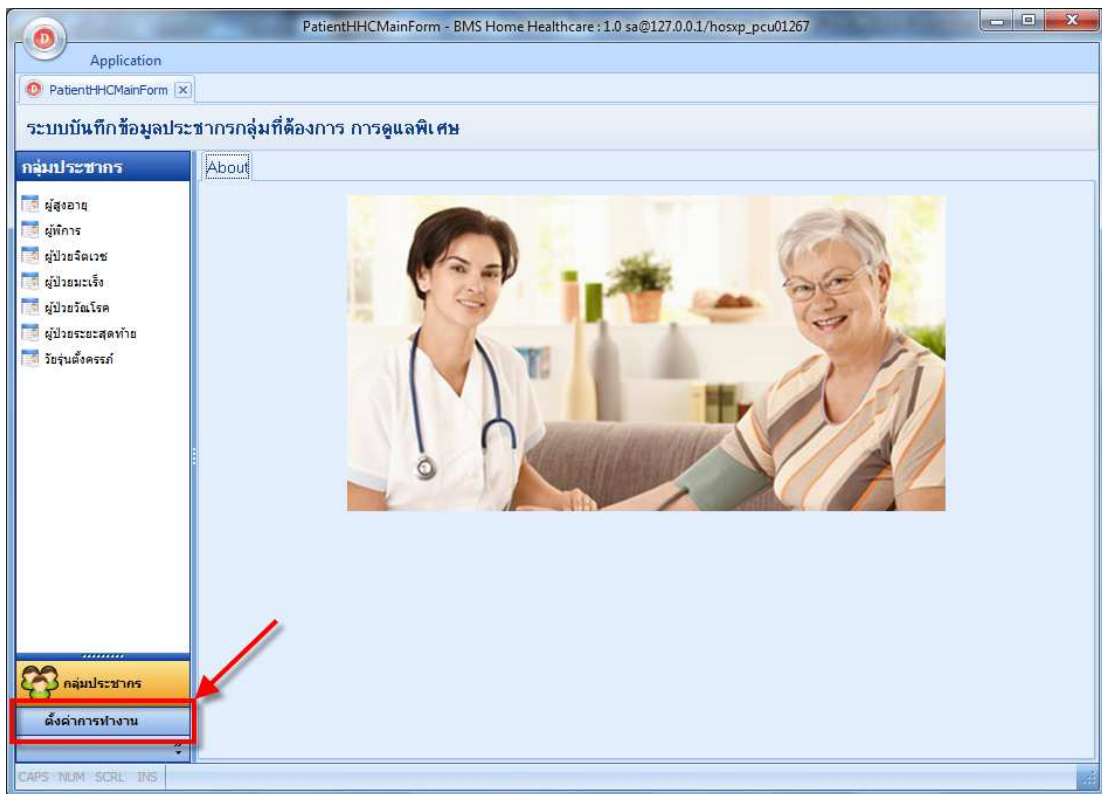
PatientHHCMainForm - BMS Home Healthcare : 1.0 sa@127.0.0.1/hosxp_pcu01267

Application

PatientHHCMainForm

ระบบบันทึกข้อมูลประชากรกลุ่มที่ต้องการ การดูแลพิเศษ

กลุ่มประชากร

About

ผู้สูงอายุ
ผู้พิการ
ผู้ป่วยจิตเวช
ผู้ป่วยมะเร็ง
ผู้ป่วยวัณโรค
ผู้ป่วยระยะสุดท้าย
วัยรุ่นตั้งครรภ์

กลุ่มประชากร

ตั้งค่าการทำงาน

CAPS NUM SCRL INS